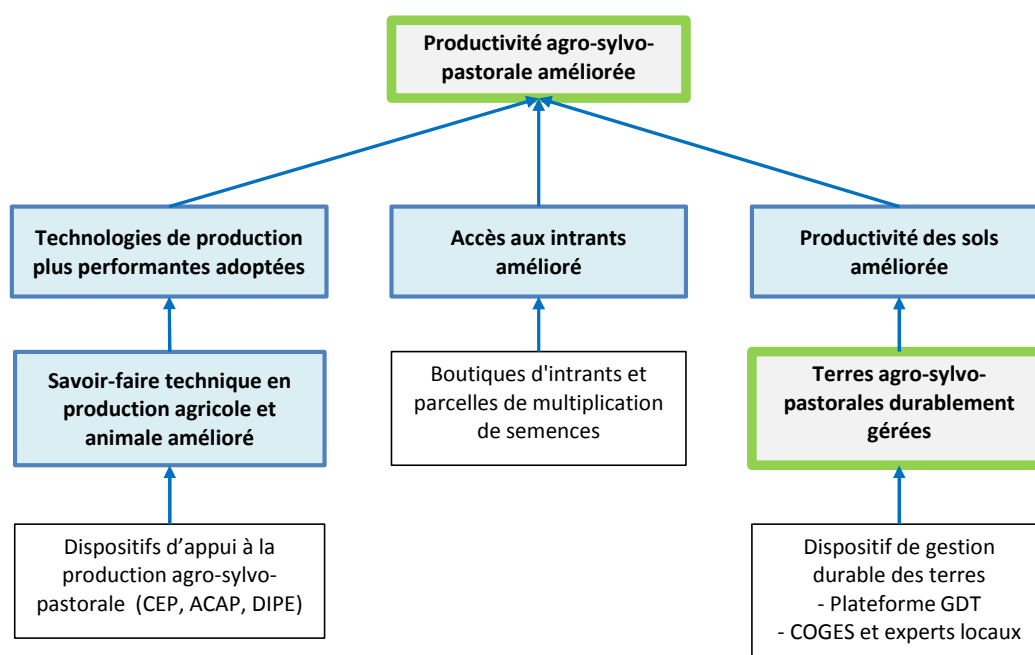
Productivité agro-sylvo-pastorale améliorée

Technologies de production plus performantes adoptées

Accès aux intrants amélioré

Productivité des sols améliorée

Savoir-faire technique en production agricole et animale amélioré

Boutiques d'intrants et parcelles de multiplication de semences

Terres agro-sylvo-pastorales durablement gérées

Dispositifs d'appui à la production agro-sylvo-pastorale (CEP, ACAP, DIPE)

Dispositif de gestion durable des terres
- Plateforme GDT
- COGES et experts locaux